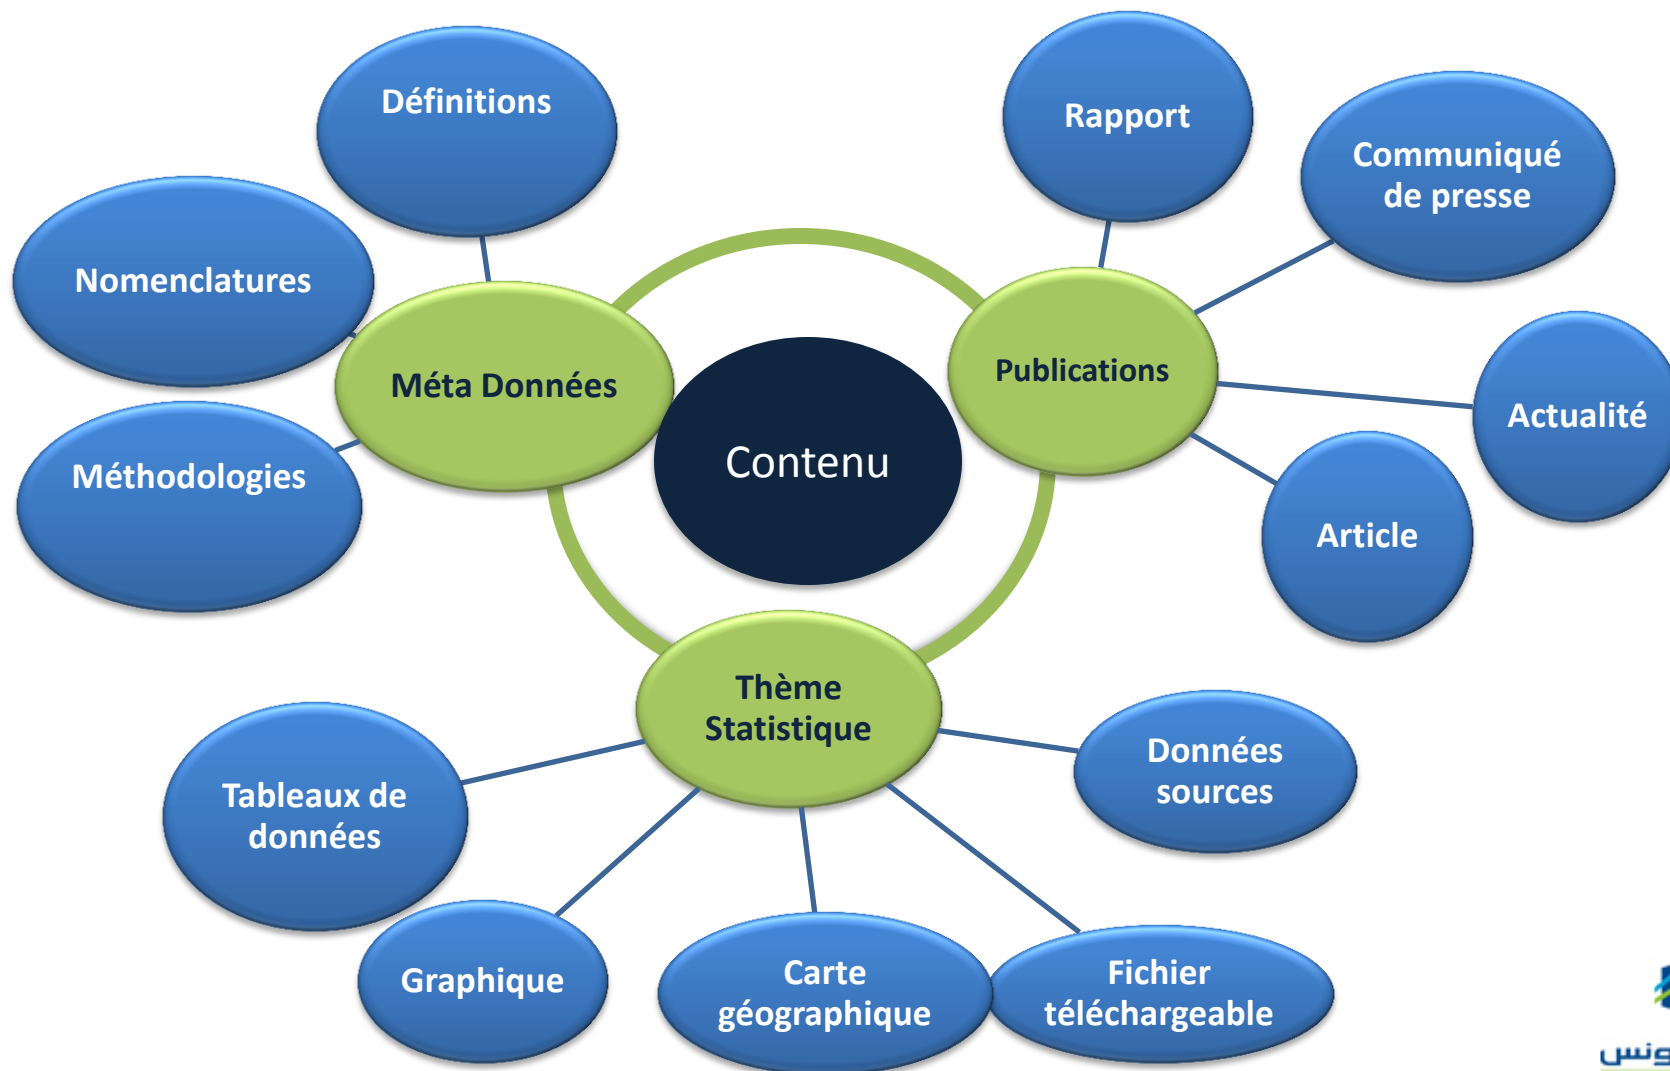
Définitions

Nomenclatures

Méta Données

Méthodologies

Rapport

Communiqué de presse

Publications

Actualité

Article

Contenu

Thème Statistique

Tableaux de données

Données sources

Graphique

Carte géographique

Fichier téléchargeable

ونس